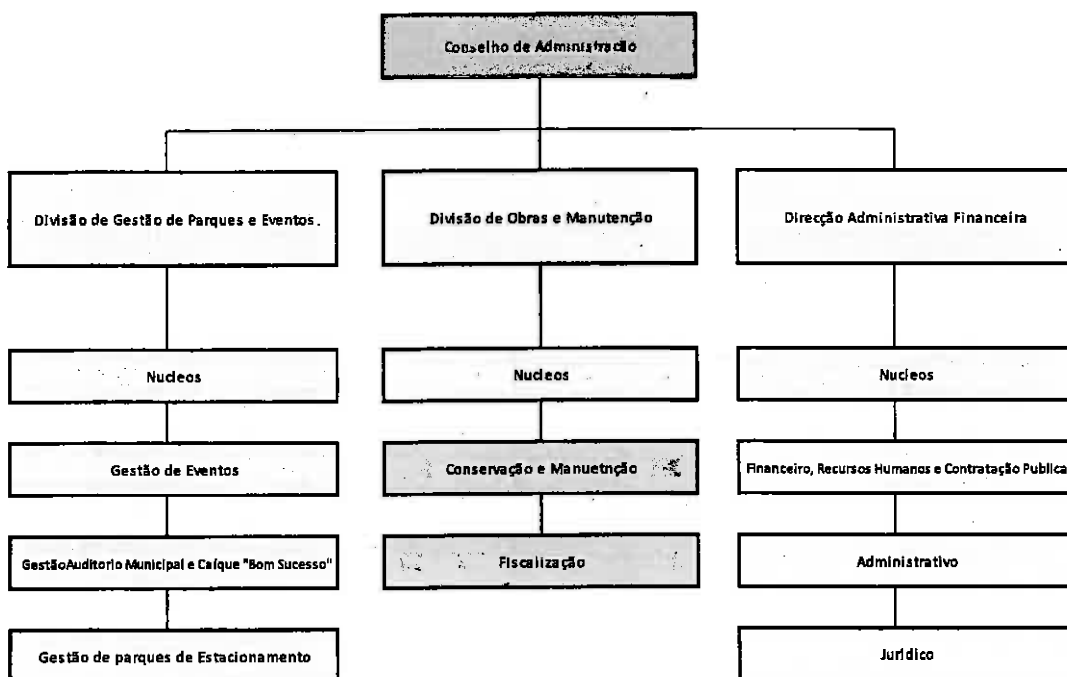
Conselho de Administração

Divisão de Gestão de Parques e Eventos.

Divisão de Obras e Manutenção

Direcção Administrativa Financeira

Nucleos

Nucleos

Nucleos

Gestão de Eventos

Conservação e Manuetnção

Financeiro, Recursos Humanos e Contratação Publica

GestãoAuditorio Municipal e Caíque "Bom Sucesso"

Fiscalização

Administrativo

Gestão de parques de Estacionamento

Juridico